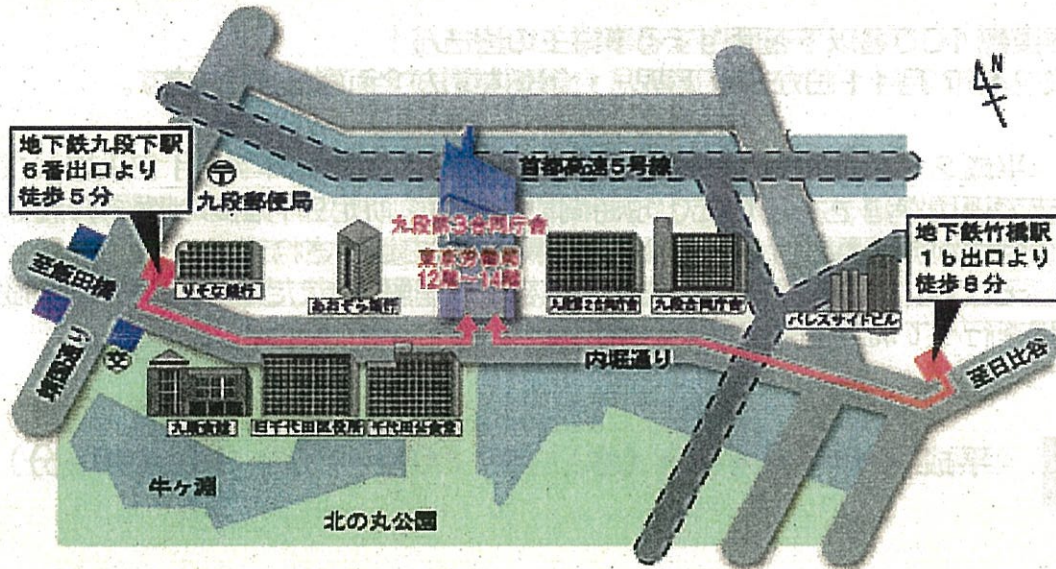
地下鉄九段下駅
6番出口より
徒歩5分

九段郵便局

首都高速5号線

N

九段第3合同庁舎
東京労働局
12階～14階

地下鉄竹橋駅
1b出口より
徒歩8分

至飯田橋

りそな銀行

あおぞら銀行

九段第2合同庁舎

九段合同庁舎

パレスサイドビル

至神保町

内堀通り

至日比谷

九段会館

旧千代田区役所

千代田区公会堂

牛ヶ淵

北の丸公園